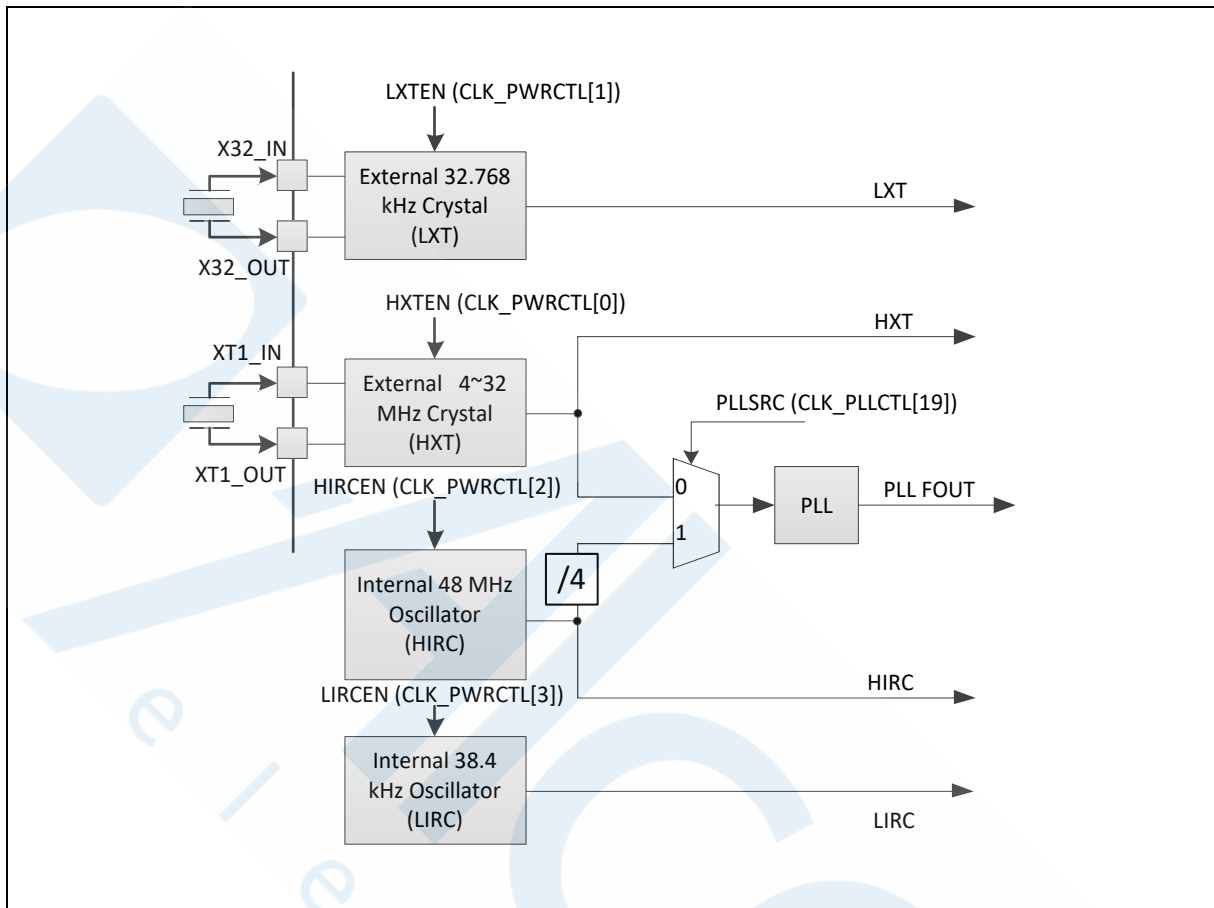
LXTEN (CLK_PWRCTL[1])

X32_IN

External 32.768 kHz Crystal (LXT)

LXT

X32_OUT

HXTEN (CLK_PWRCTL[0])

HXT

XT1_IN

External 4~32 MHz Crystal (HXT)

PLLSRC (CLK_PLLCTL[19])

XT1_OUT

HIRCEN (CLK_PWRCTL[2])

0

PLL

PLL FOUT

1

/4

Internal 48 MHz Oscillator (HIRC)

LIRCEN (CLK_PWRCTL[3])

HIRC

Internal 38.4 kHz Oscillator (LIRC)

LIRC